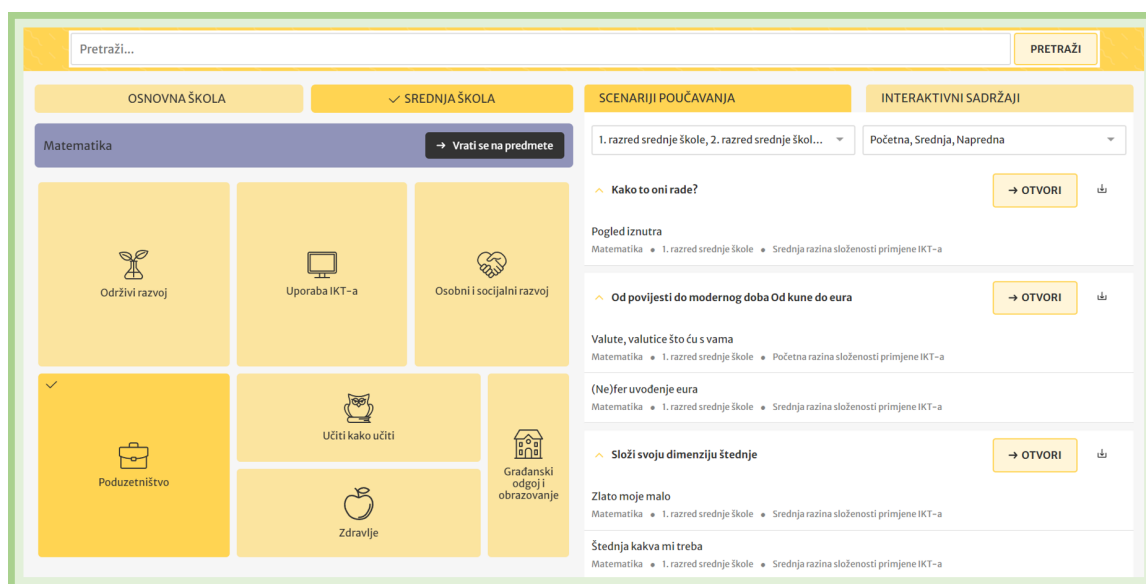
Pretraži...

PRETRAŽI

OSNOVNA ŠKOLA

✓ SREDNJA ŠKOLA

Matematika

→ Vrati se na predmete

Održivi razvoj

Uporaba IKT-a

Osobni i socijalni razvoj

✓

Poduzetništvo

Učiti kako učiti

Zdravlje

Građanski odgoj i obrazovanje

SCENARIJI POUČAVANJA

INTERAKTIVNI SADRŽAJI

1. razred srednje škole, 2. razred srednje škol...

Početna, Srednja, Napredna

Kako to oni rade?

→ OTVORI

Pogled iznutra

Matematika • 1. razred srednje škole • Srednja razina složenosti primjene IKT-a

Od povijesti do modernog doba Od kune do eura

→ OTVORI

Valute, valutice što ću s vama

Matematika • 1. razred srednje škole • Početna razina složenosti primjene IKT-a

(Ne)fer uvođenje eura

Matematika • 1. razred srednje škole • Srednja razina složenosti primjene IKT-a

Složi svoju dimenziju štednje

→ OTVORI

Zlato moje malo

Matematika • 1. razred srednje škole • Srednja razina složenosti primjene IKT-a

Štednja kakva mi treba

Matematika • 1. razred srednje škole • Srednja razina složenosti primjene IKT-a